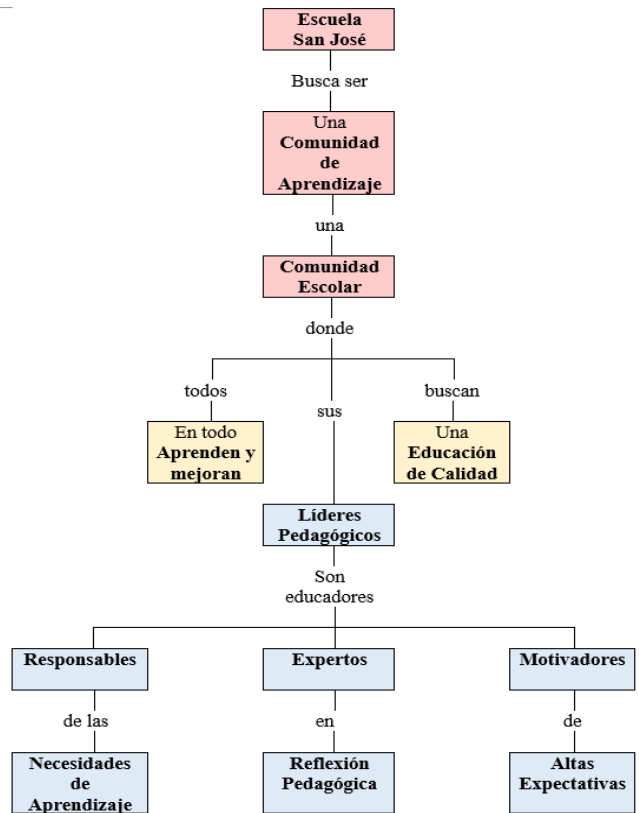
Escuela San José

Busca ser

Una Comunidad de Aprendizaje

una

Comunidad Escolar

donde

todos

En todo Aprenden y mejoran

sus

buscan

Una Educación de Calidad

Líderes Pedagógicos

Son educadores

Responsables

de las

Necesidades de Aprendizaje

Expertos

en

Reflexión Pedagógica

Motivadores

de

Altas Expectativas